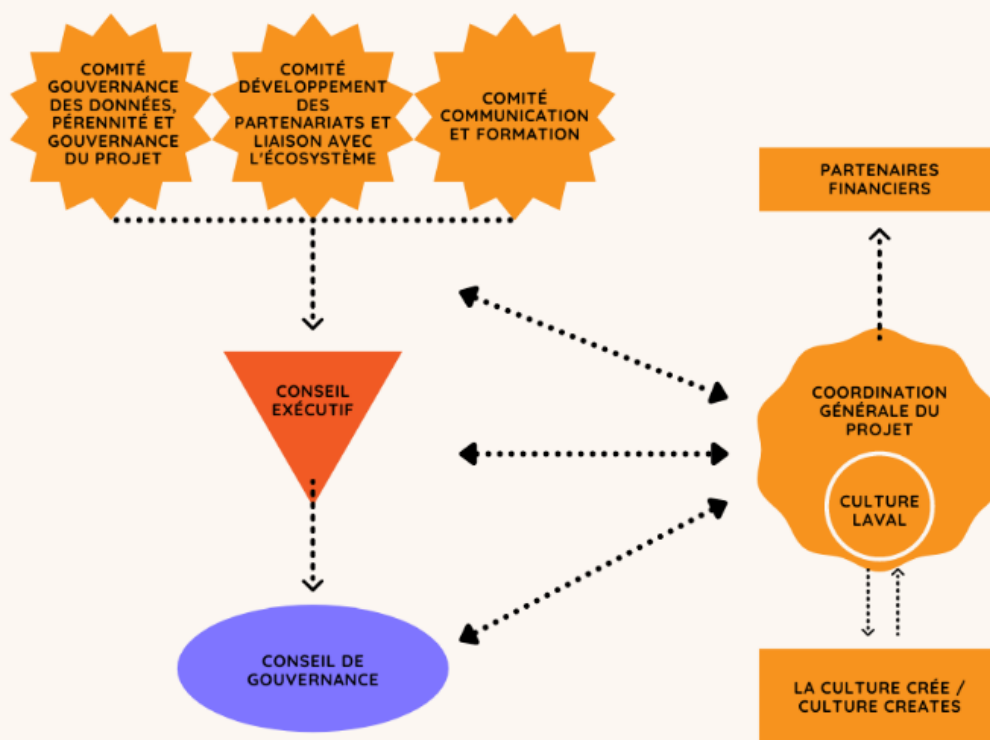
COMITÉ GOUVERNANCE DES DONNÉES, PÉRENNITÉ ET GOUVERNANCE DU PROJET

COMITÉ DÉVELOPPEMENT DES PARTENARIATS ET LIAISON AVEC L'ÉCOSYSTÈME

COMITÉ COMMUNICATION ET FORMATION

PARTENAIRES FINANCIERS

CONSEIL EXÉCUTIF

COORDINATION GÉNÉRALE DU PROJET

CULTURE LAVAL

CONSEIL DE GOUVERNANCE

LA CULTURE CRÉE / CULTURE CREATES